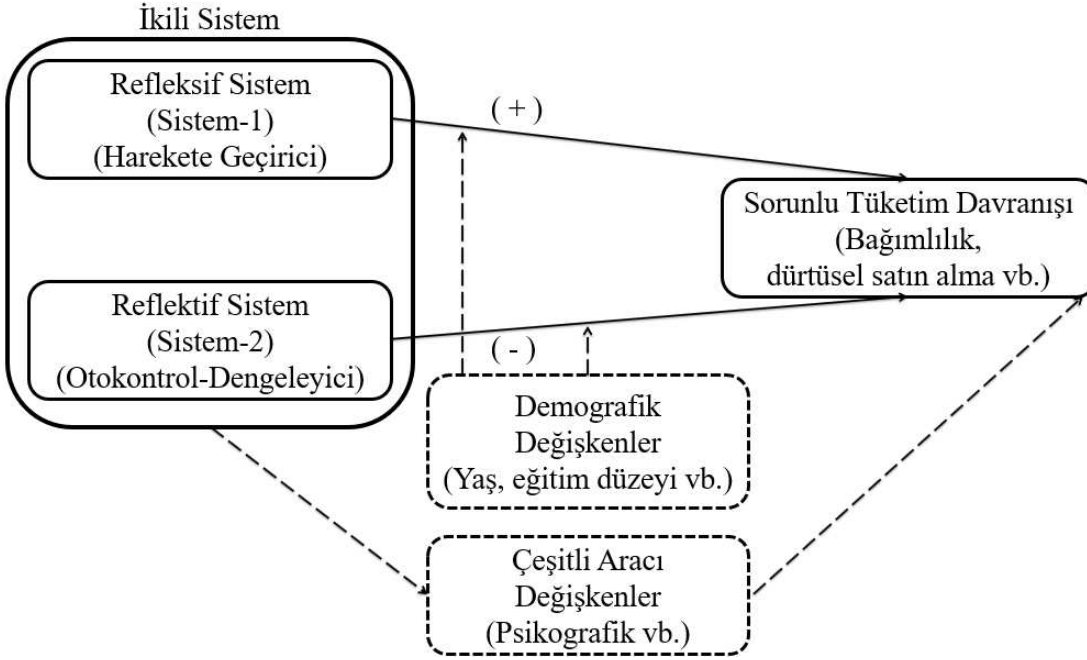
İkili Sistem

Refleksif Sistem
(Sistem-1)
(Harekete Geçirici)

( + )

Sorunlu Tüketim Davranışı
(Bağımlılık,
dürtüsel satın alma vb.)

Reflektif Sistem
(Sistem-2)
(Otokontrol-Dengeleyici)

( - )

Demografik
Değişkenler
(Yaş, eğitim düzeyi vb.)

Çeşitli Aracı
Değişkenler
(Psikografik vb.)